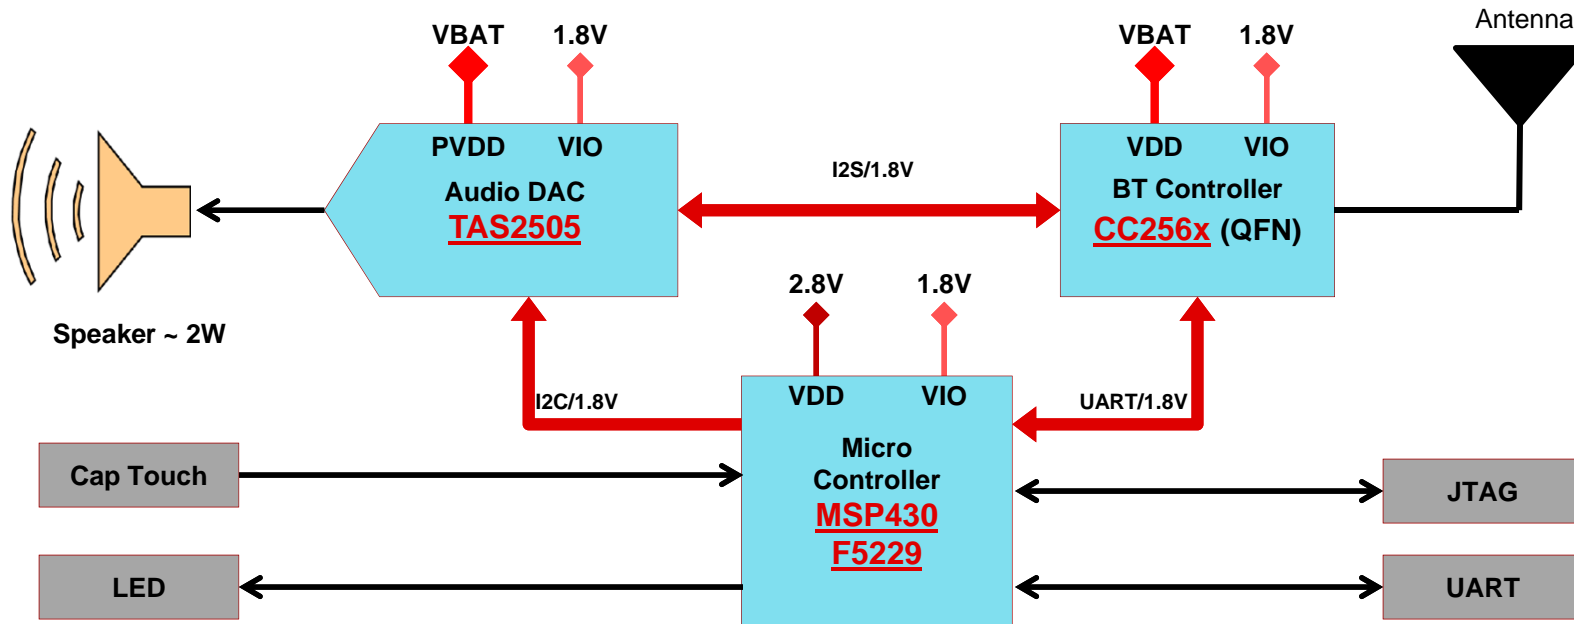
VBAT 1.8V

PVDD VIO

Audio DAC

TAS2505

I2S/1.8V

VBAT 1.8V

Antenna

VDD VIO

BT Controller

CC256x (QFN)

Speaker ~ 2W

2.8V 1.8V

I2C/1.8V

VDD VIO

UART/1.8V

Micro Controller

MSP430 F5229

Cap Touch

LED

JTAG

UART